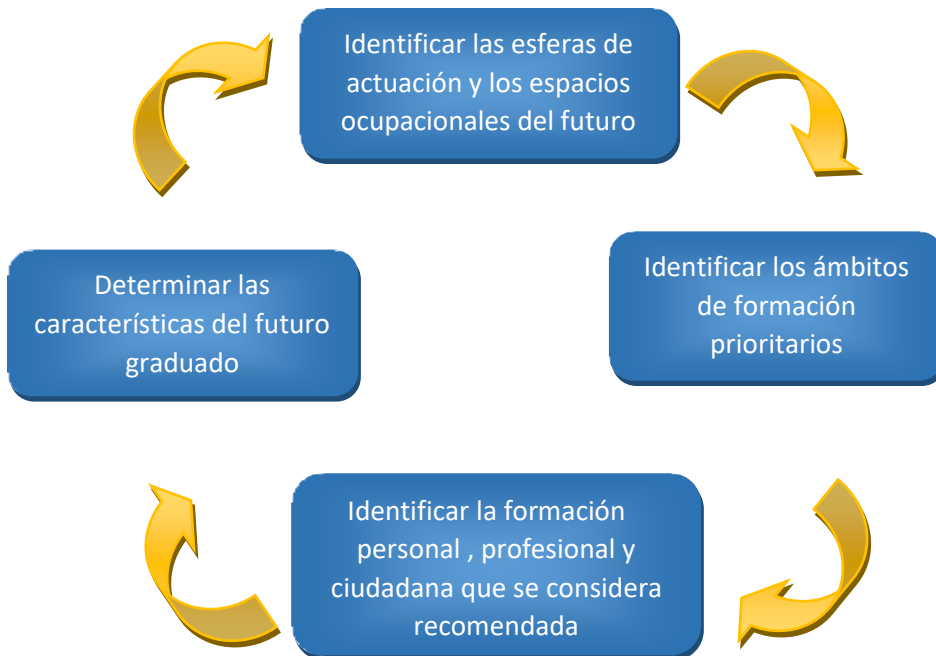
Identificar las esferas de actuación y los espacios ocupacionales del futuro

Identificar los ámbitos de formación prioritarios

Identificar la formación personal , profesional y ciudadana que se considera recomendada

Determinar las características del futuro graduado